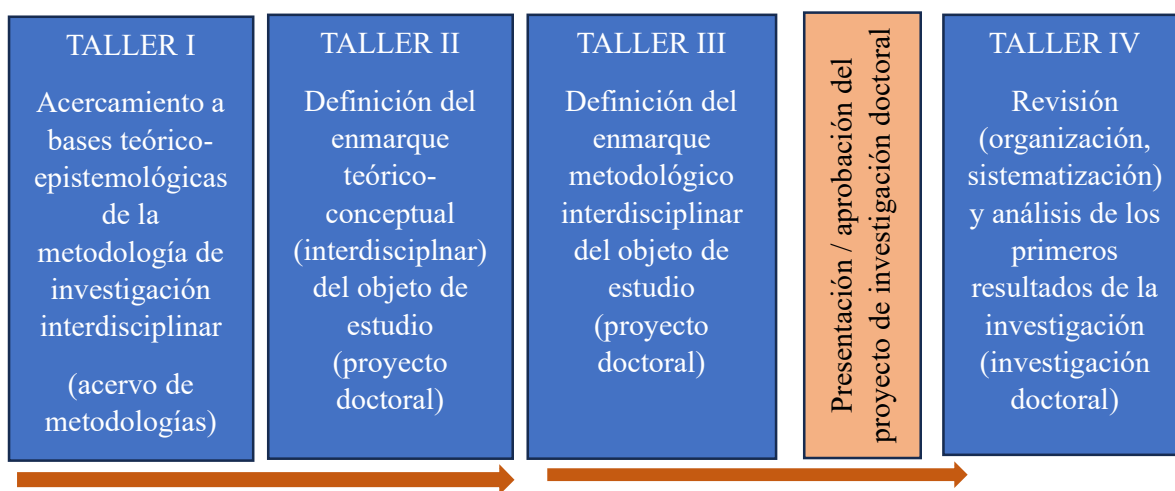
TALLER I

Acercamiento a bases teórico-epistemológicas de la metodología de investigación interdisciplinar

(acervo de metodologías)

TALLER II

Definición del enmarque teórico-conceptual (interdisciplnar) del objeto de estudio (proyecto doctoral)

TALLER III

Definición del enmarque metodológico interdisciplinar del objeto de estudio (proyecto doctoral)

Presentación / aprobación del proyecto de investigación doctoral

TALLER IV

Revisión (organización, sistematización) y análisis de los primeros resultados de la investigación (investigación doctoral)